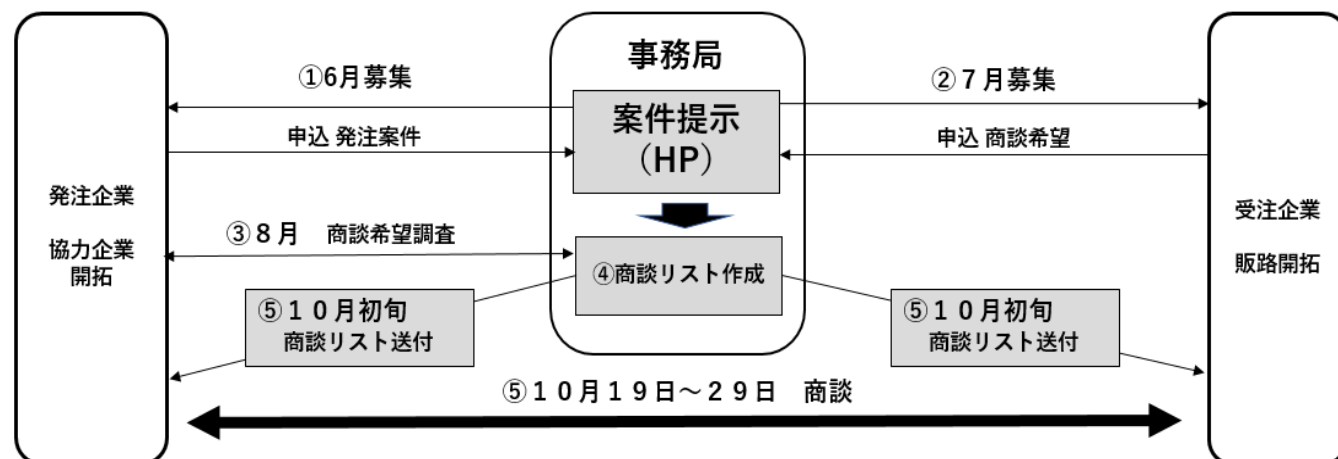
事務局

①6月募集

申込 発注案件

案件提示
（HP）

②７月募集

申込 商談希望

発注企業

協力企業
開拓

③８月　商談希望調査

④商談リスト作成

受注企業

販路開拓

⑤１０月初旬
商談リスト送付

⑤１０月初旬
商談リスト送付

⑤１０月１９日～２９日　商談